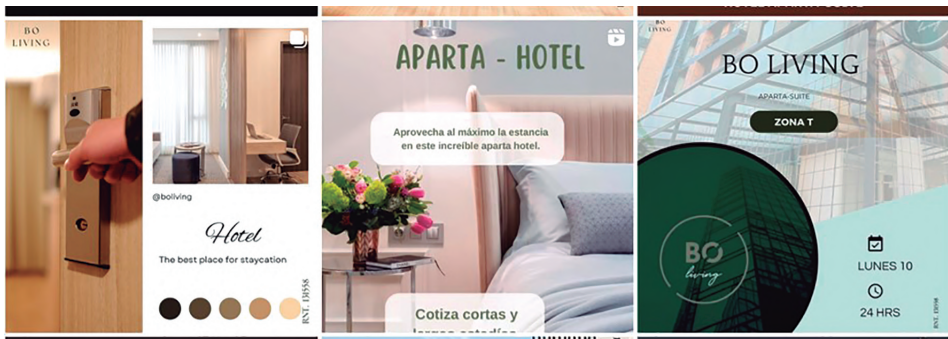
BO LIVING

@boliving

Hotel

The best place for staycation

RNT. 131558

APARTA - HOTEL

Aprovecha al máximo la estancia en este increíble aparta hotel.

Cotiza cortas y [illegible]

BO LIVING

APARTA-SUITE

ZONA T

BO living

LUNES 10

24 HRS

RNT. 131558